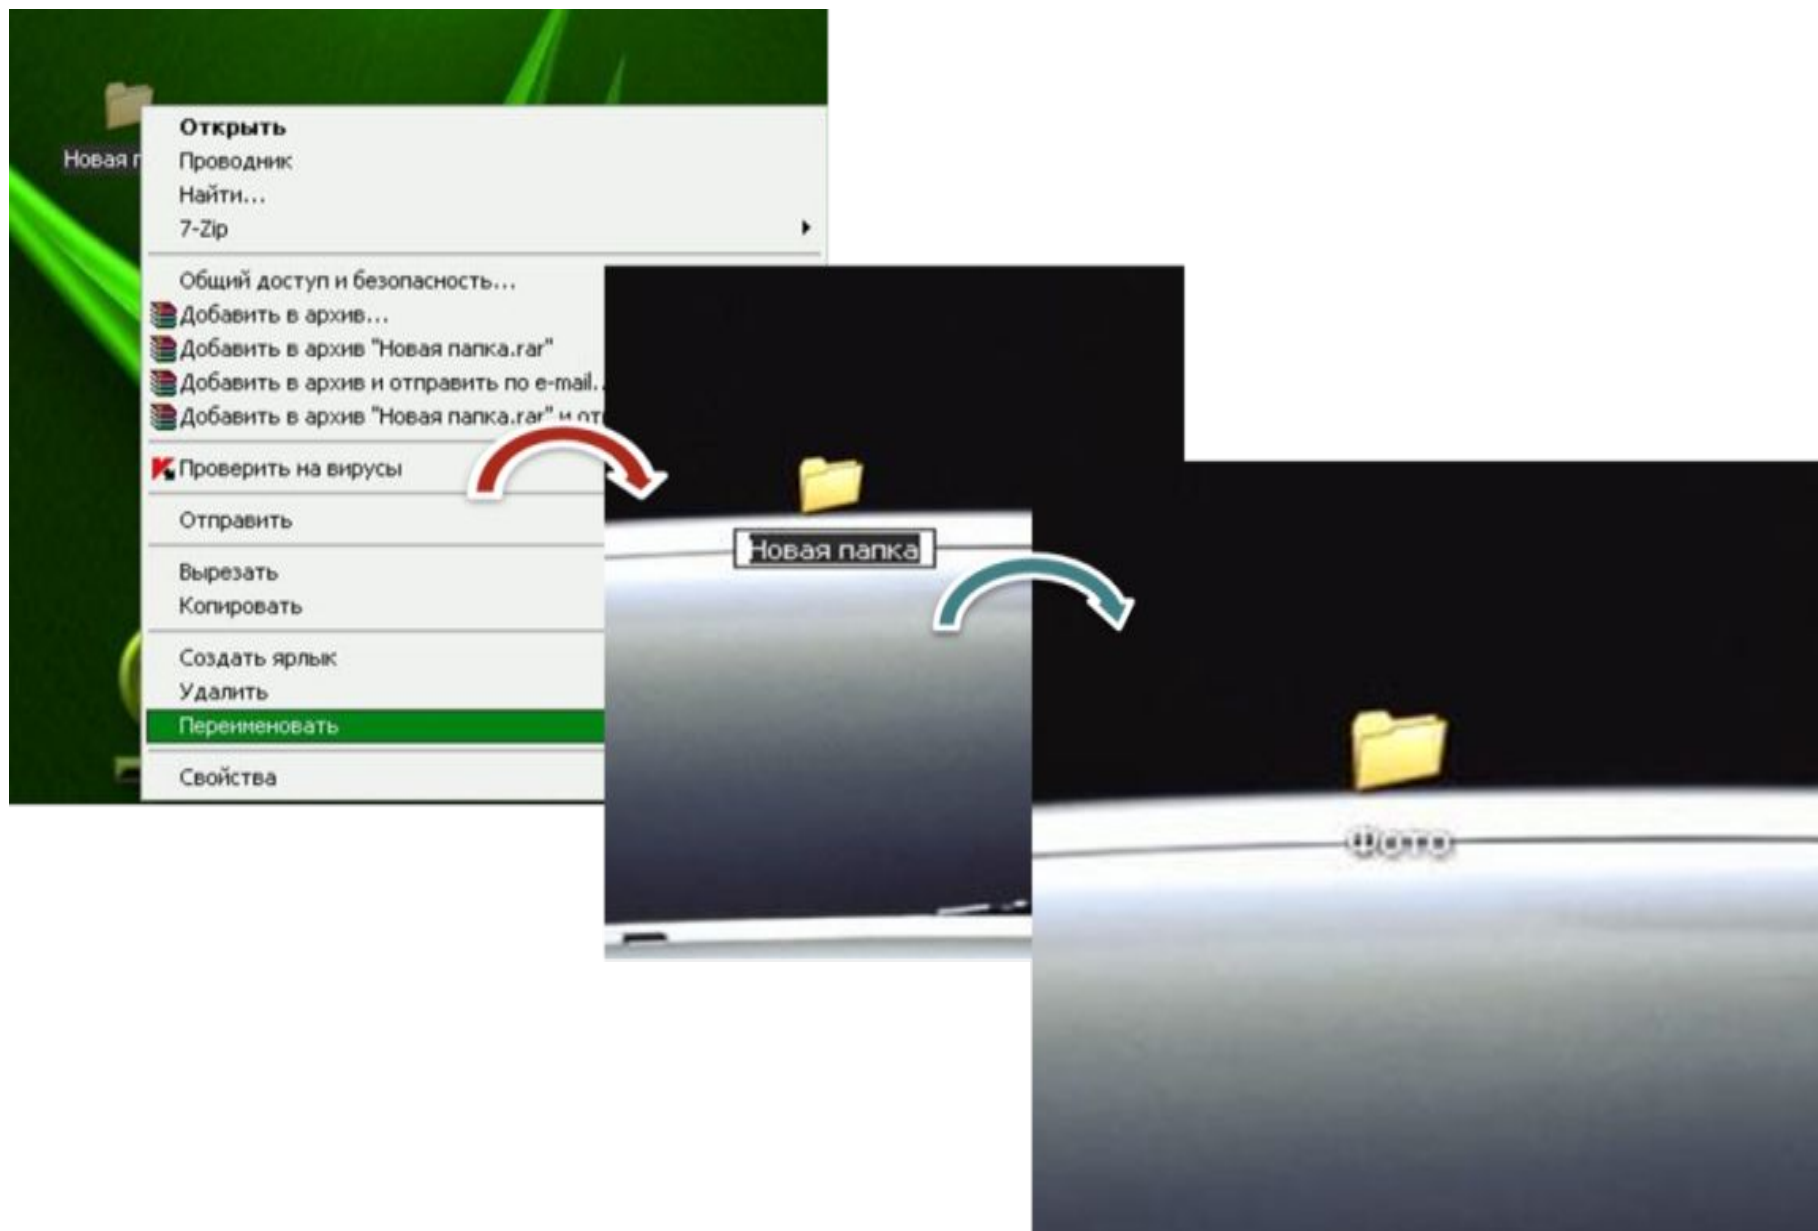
Новая п

Открыть
Проводник
Найти...
7-Zip

Общий доступ и безопасность...
Добавить в архив...
Добавить в архив "Новая папка.rar"
Добавить в архив и отправить по e-mail...
Добавить в архив "Новая папка.rar" и от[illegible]

Проверить на вирусы

Отправить

Вырезать
Копировать

Создать ярлык
Удалить
Переименовать

Свойства

Новая папка

Фото